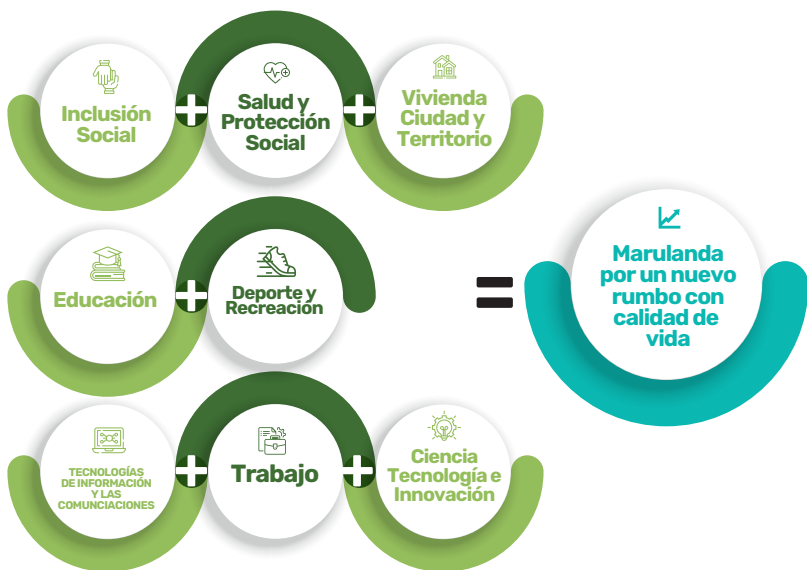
Inclusión Social

Salud y Protección Social

Vivienda Ciudad y Territorio

Educación

Deporte y Recreación

TECNOLOGÍAS DE INFORMACIÓN Y LAS COMUNCIACIONES

Trabajo

Ciencia Tecnología e Innovación

Marulanda por un nuevo rumbo con calidad de vida